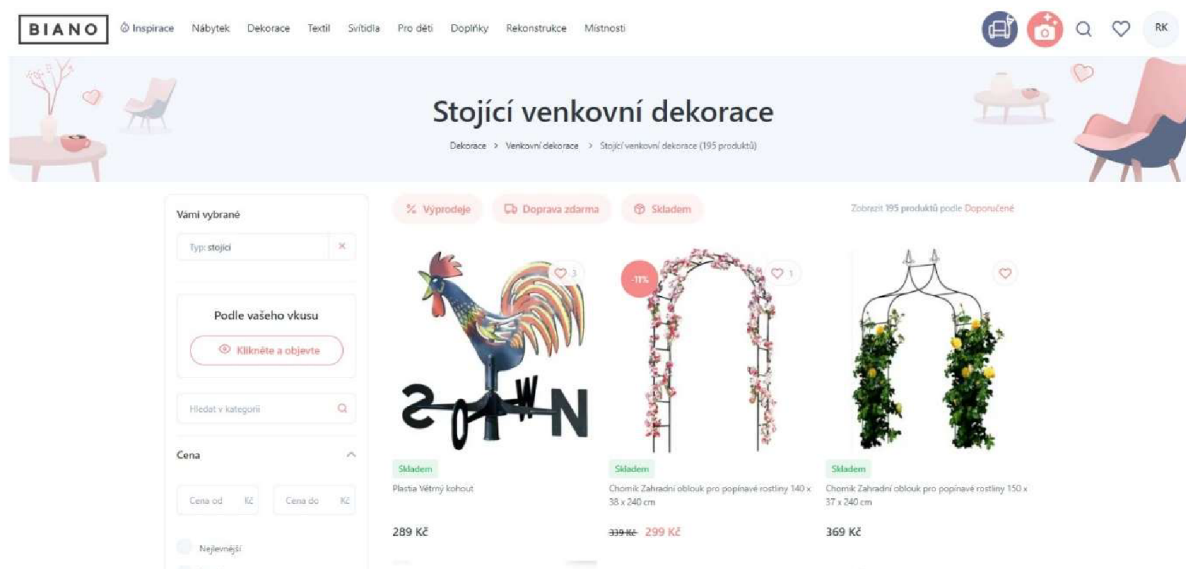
BIANO Inspirace Nábytek Dekorace Textil Svítidla Pro děti Doplňky Rekonstrukce Místnosti

RK

Stojící venkovní dekorace

Dekorace > Venkovní dekorace > Stojící venkovní dekorace (195 produktů)

Vami vybrané

Typ: stojící ×

Podle vašeho vkusu

Klikněte a objevte

Hledat v kategorii

Cena

Cena od Kč Cena do Kč

Nejlevnější

Výprodeje Doprava zdarma Skladem

Zobrazit 195 produktů podle Doporučené

3

-11%

1

Skladem
Plastia Větrný kohout
289 Kč

Skladem
Chomik Zahradní oblouk pro popínavé rostliny 140 x 38 x 240 cm
339 Kč 299 Kč

Skladem
Chomik Zahradní oblouk pro popínavé rostliny 150 x 37 x 240 cm
369 Kč